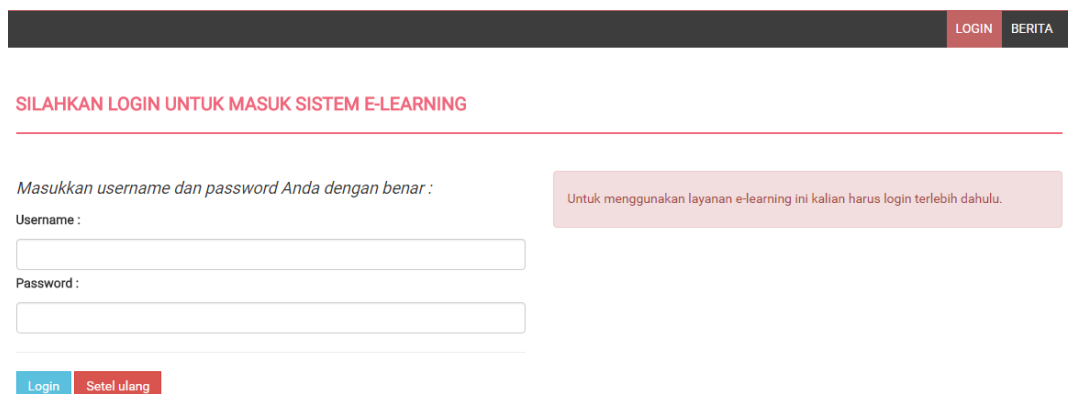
LOGIN BERITA

SILAHKAN LOGIN UNTUK MASUK SISTEM E-LEARNING

Masukkan username dan password Anda dengan benar :

Username :

Password :

Login Setel ulang

Untuk menggunakan layanan e-learning ini kalian harus login terlebih dahulu.